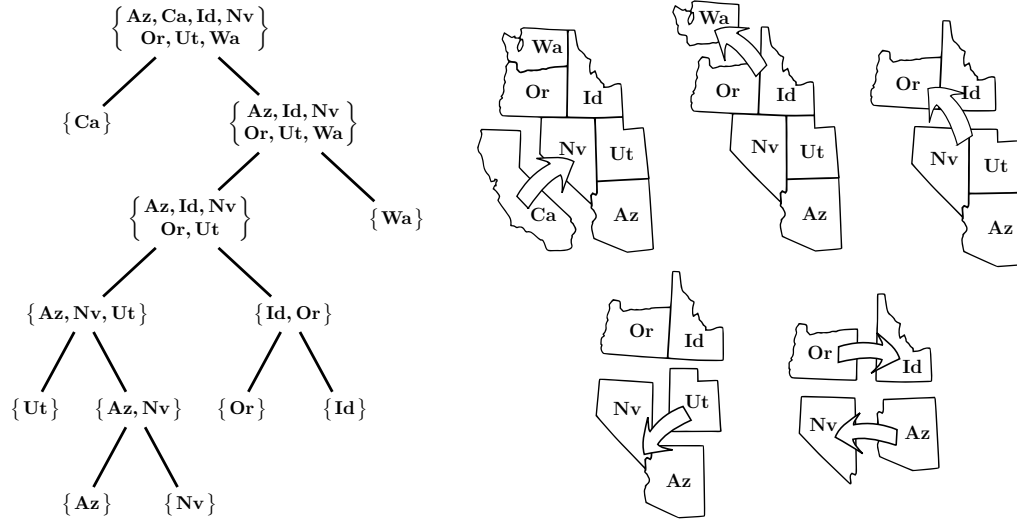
$\left\{ \begin{matrix} \textbf{Az, Ca, Id, Nv} \\ \textbf{Or, Ut, Wa} \end{matrix} \right\}$

$\{\textbf{Ca}\}$

$\left\{ \begin{matrix} \textbf{Az, Id, Nv} \\ \textbf{Or, Ut, Wa} \end{matrix} \right\}$

$\left\{ \begin{matrix} \textbf{Az, Id, Nv} \\ \textbf{Or, Ut} \end{matrix} \right\}$

$\{\textbf{Wa}\}$

$\{\textbf{Az, Nv, Ut}\}$

$\{\textbf{Id, Or}\}$

$\{\textbf{Ut}\}$ $\{\textbf{Az, Nv}\}$ $\{\textbf{Or}\}$ $\{\textbf{Id}\}$

$\{\textbf{Az}\}$ $\{\textbf{Nv}\}$

Wa Or Id Nv Ut Ca Az

Wa Or Id Nv Ut Az

Or Id Nv Ut Az

Or Id Nv Ut Az

Or Id Nv Az